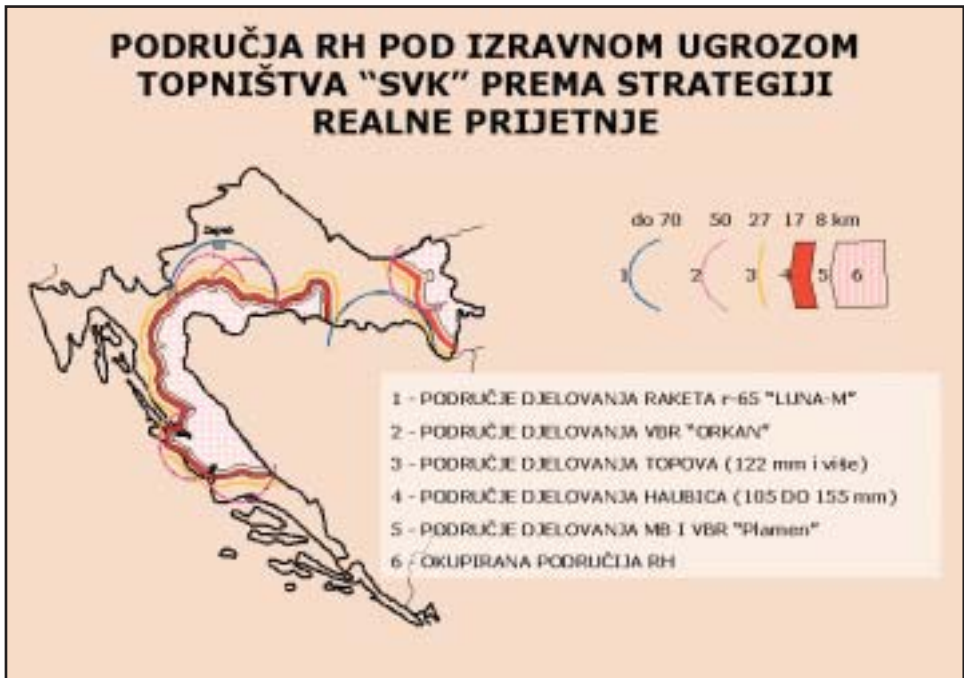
PODRUČJA RH POD IZRAVNOM UGROZOM TOPNIŠTVA "SVK" PREMA STRATEGIJI REALNE PRIJETNJE

Zagreb

do 70 50 27 17 8 km

1 2 3 4 5 6

1 - PODRUČJE DJELOVANJA RAKETA r-65 "LUNA-M"

2 - PODRUČJE DJELOVANJA VBR "ORKAN"

3 - PODRUČJE DJELOVANJA TOPOVA (122 mm i više)

4 - PODRUČJE DJELOVANJA HAUBICA (105 DO 155 mm)

5 - PODRUČJE DJELOVANJA MB I VBR "Plamen"

6 - OKUPIRANA PODRUČJA RH